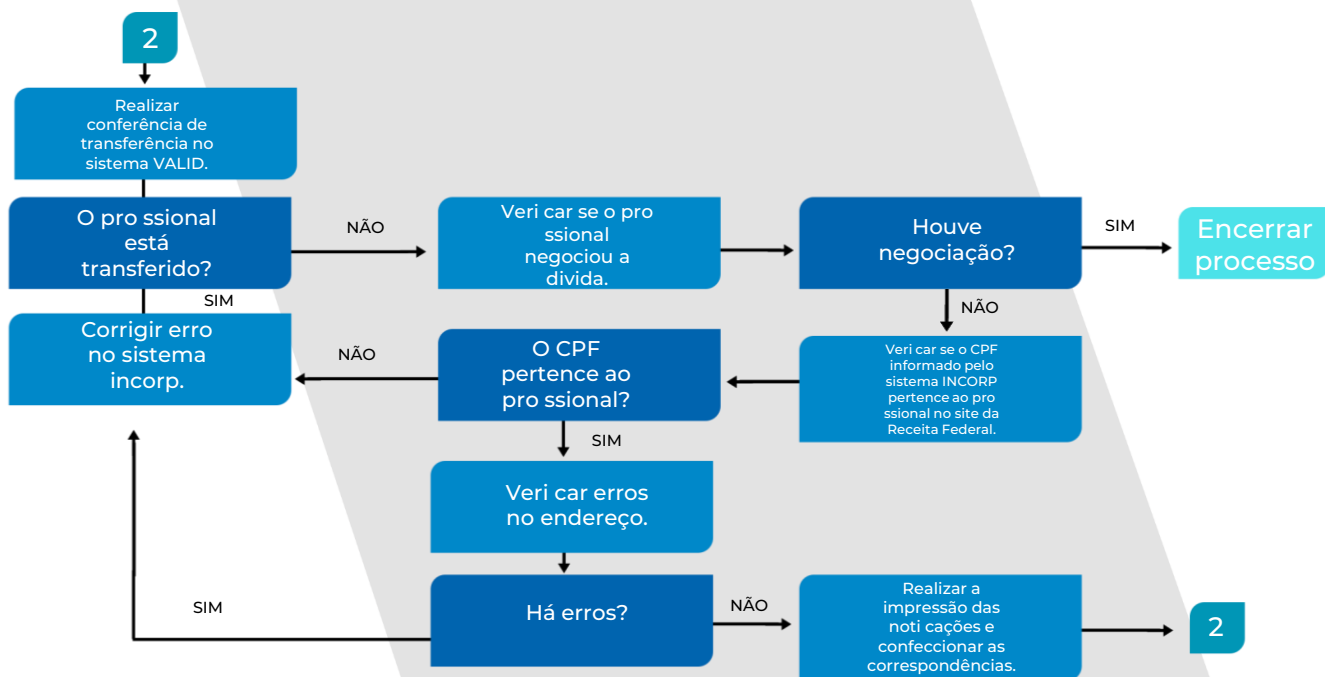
2

Realizar conferência de transferência no sistema VALID.

O pro ssional está transferido?

NÃO

Veri car se o pro ssional negociou a divida.

Houve negociação?

SIM

Encerrar processo

SIM

NÃO

Corrigir erro no sistema incorp.

NÃO

O CPF pertence ao pro ssional?

Veri car se o CPF informado pelo sistema INCORP pertence ao pro ssional no site da Receita Federal.

SIM

Veri car erros no endereço.

SIM

Há erros?

NÃO

Realizar a impressão das noti cações e confeccionar as correspondências.

2